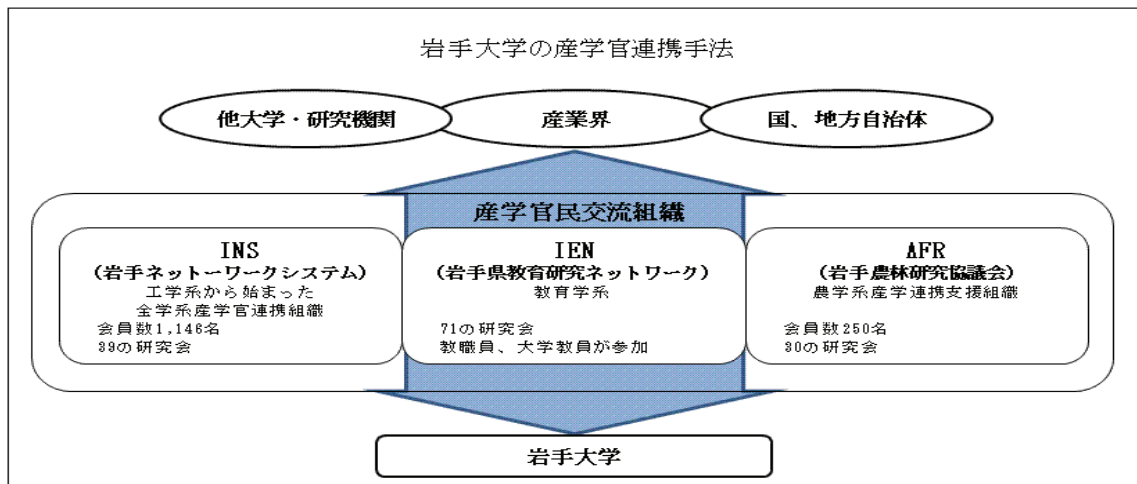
岩手大学の産学官連携手法

他大学・研究機関

産業界

国、地方自治体

産学官民交流組織

INS
（岩手ネットーワークシステム）
工学系から始まった
全学系産学官連携組織
会員数1,146名
39の研究会

IEN
（岩手県教育研究ネットワーク）
教育学系
71の研究会
教職員、大学教員が参加

AFR
（岩手農林研究協議会）
農学系産学連携支援組織
会員数250名
30の研究会

岩手大学